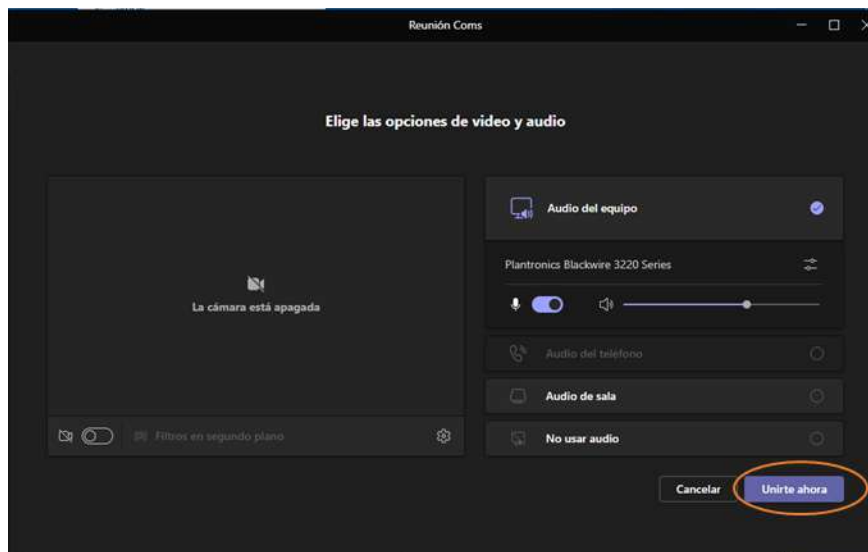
Reunión Coms

Elige las opciones de video y audio

La cámara está apagada

Filtros en segundo plano

Audio del equipo

Plantronics Blackwire 3220 Series

Audio del teléfono

Audio de sala

No usar audio

Cancelar

Unirte ahora